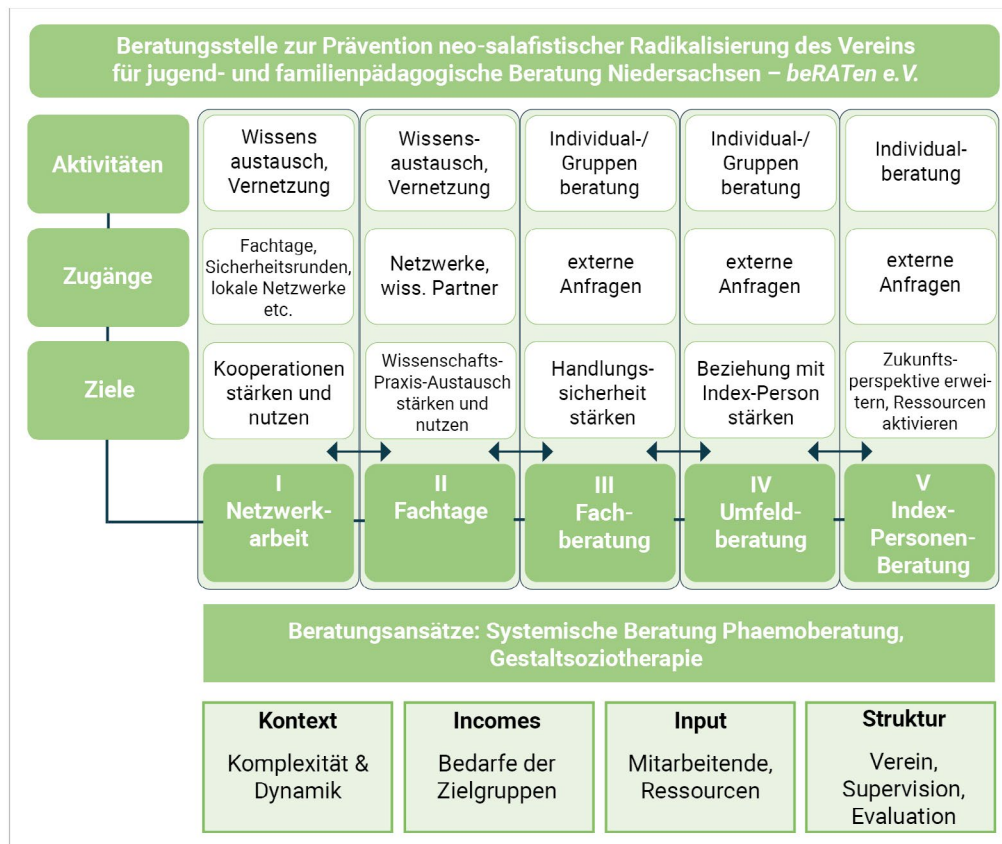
Beratungsstelle zur Prävention neo-salafistischer Radikalisierung des Vereins für jugend- und familienpädagogische Beratung Niedersachsen – *beRATen e.V.*

| | I Netzwerkarbeit | II Fachtage | III Fachberatung | IV Umfeldberatung | V Index-Personen-Beratung |
|---|---|---|---|---|---|
| Aktivitäten | Wissens austausch, Vernetzung | Wissensaustausch, Vernetzung | Individual-/ Gruppen beratung | Individual-/ Gruppen beratung | Individualberatung |
| Zugänge | Fachtage, Sicherheitsrunden, lokale Netzwerke etc. | Netzwerke, wiss. Partner | externe Anfragen | externe Anfragen | externe Anfragen |
| Ziele | Kooperationen stärken und nutzen | Wissenschafts-Praxis-Austausch stärken und nutzen | Handlungssicherheit stärken | Beziehung mit Index-Person stärken | Zukunftsperspektive erweitern, Ressourcen aktivieren |

Beratungsansätze: Systemische Beratung Phaemoberatung, Gestaltsoziotherapie

Kontext
Komplexität & Dynamik

Incomes
Bedarfe der Zielgruppen

Input
Mitarbeitende, Ressourcen

Struktur
Verein, Supervision, Evaluation